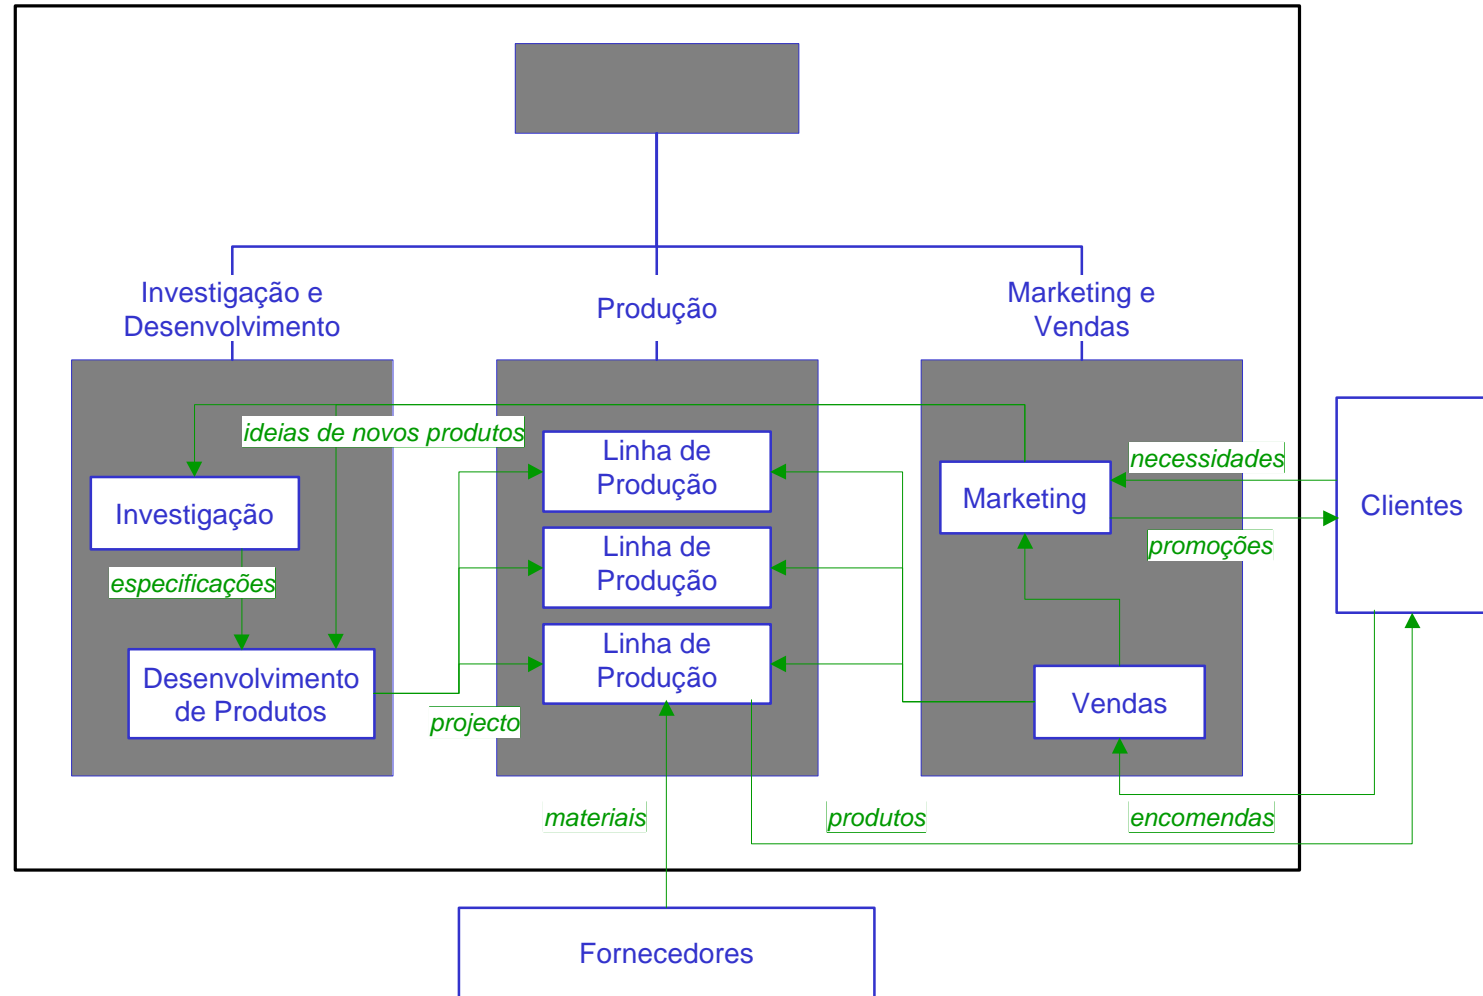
Investigação e Desenvolvimento

Produção

Marketing e Vendas

ideias de novos produtos

Investigação

especificações

Desenvolvimento de Produtos

Linha de Produção

Linha de Produção

Linha de Produção

projecto

necessidades

Marketing

promoções

Clientes

Vendas

materiais

produtos

encomendas

Fornecedores